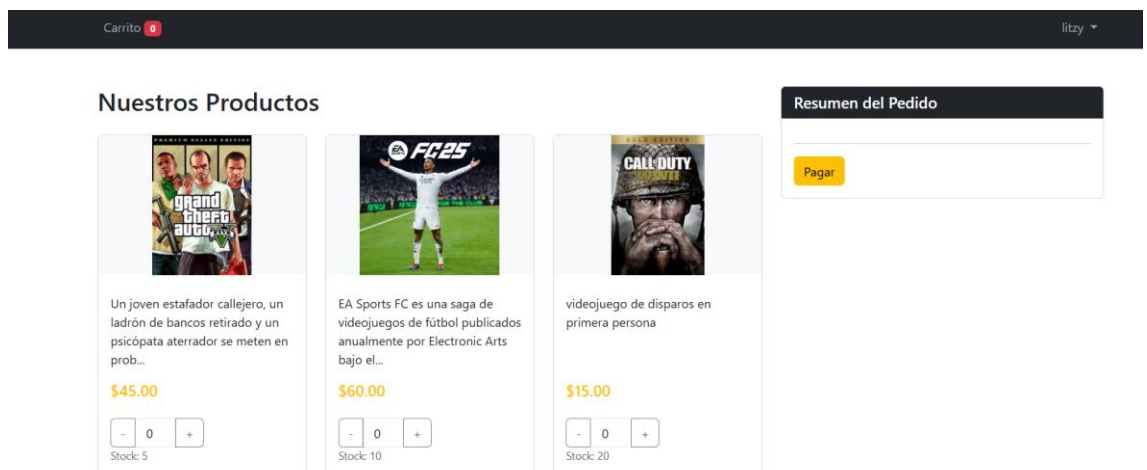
Carrito 0

litzy

Nuestros Productos

PREMIUM EDITION
grand theft auto V

Un joven estafador callejero, un ladrón de bancos retirado y un psicópata aterrador se meten en prob...

$45.00

- 0 +
Stock: 5

EA FC25

EA Sports FC es una saga de videojuegos de fútbol publicados anualmente por Electronic Arts bajo el...

$60.00

- 0 +
Stock: 10

GOLD EDITION
CALL OF DUTY WWII

videojuego de disparos en primera persona

$15.00

- 0 +
Stock: 20

Resumen del Pedido

Pagar